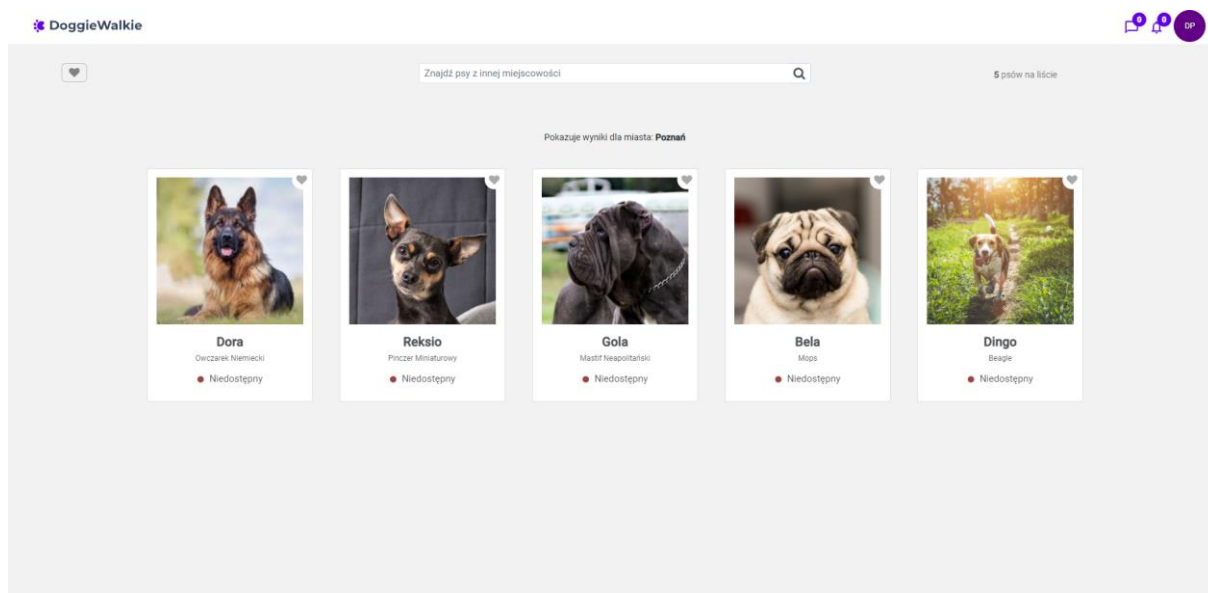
DoggieWalkie

0 0 DP

Znajdź psy z innej miejscowości

5 psów na liście

Pokazuje wyniki dla miasta: Poznań

Dora
Owczarek Niemiecki
Niedostępny

Reksio
Pinczer Miniaturowy
Niedostępny

Gola
Mastif Neapolitański
Niedostępny

Bela
Mops
Niedostępny

Dingo
Beagle
Niedostępny